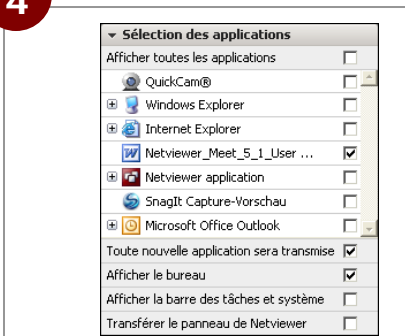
4

▾ Sélection des applications

Afficher toutes les applications ☐

QuickCam® ☐

Windows Explorer ☐

Internet Explorer ☐

Netviewer_Meet_5_1_User ... ☑

Netviewer application ☐

SnagIt Capture-Vorschau ☐

Microsoft Office Outlook ☐

Toute nouvelle application sera transmise ☑

Afficher le bureau ☑

Afficher la barre des tâches et système ☐

Transférer le panneau de Netviewer ☐